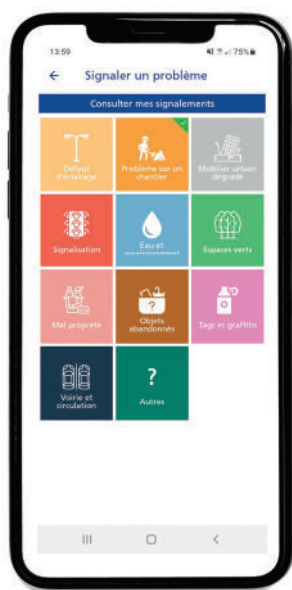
13:59

75%

←

Signaler un problème

Consulter mes signalements

Défaut d'éclairage

Problème sur un chantier

Mobilier urbain dégradé

Signalisation

Eau et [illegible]

Espaces verts

Mal propreté

Objets abandonnés

Tags et graffitis

Voirie et circulation

?

Autres